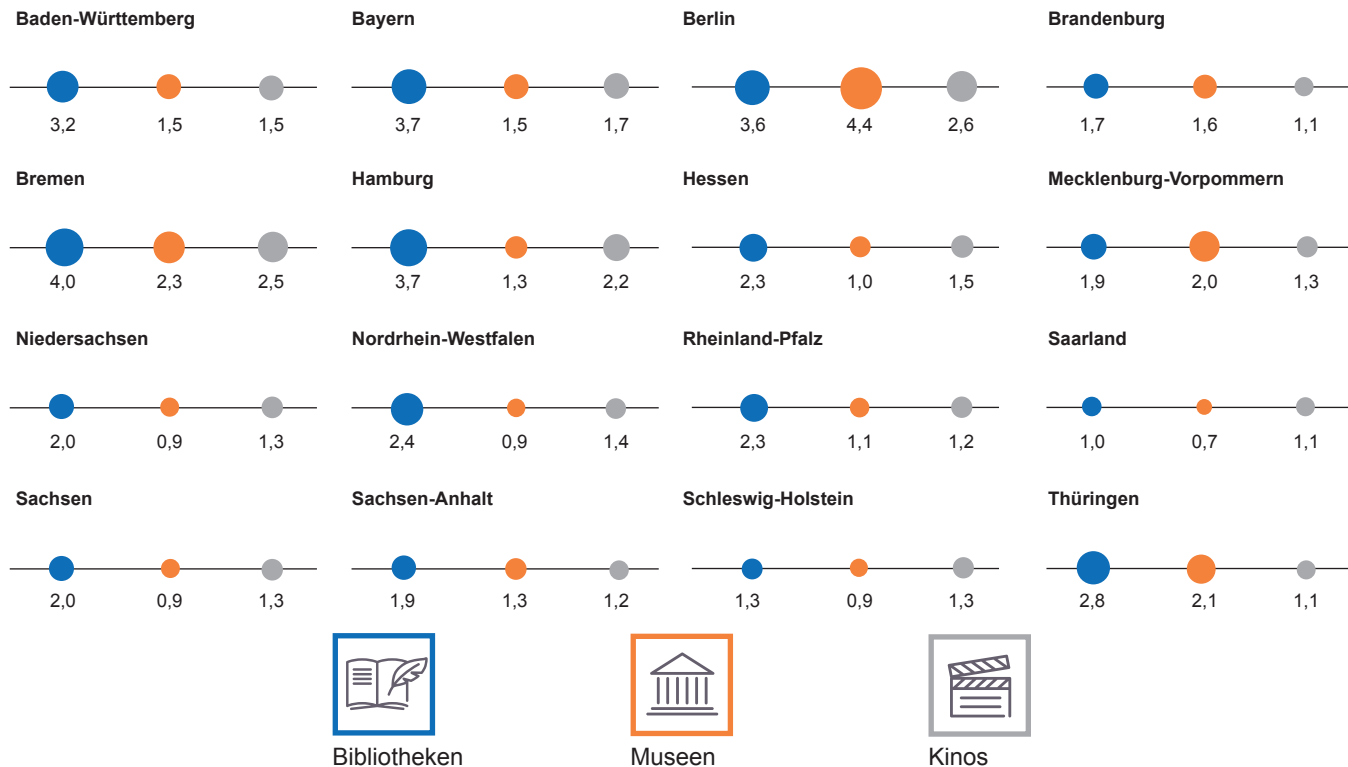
Baden-Württemberg
3,2 1,5 1,5

Bayern
3,7 1,5 1,7

Berlin
3,6 4,4 2,6

Brandenburg
1,7 1,6 1,1

Bremen
4,0 2,3 2,5

Hamburg
3,7 1,3 2,2

Hessen
2,3 1,0 1,5

Mecklenburg-Vorpommern
1,9 2,0 1,3

Niedersachsen
2,0 0,9 1,3

Nordrhein-Westfalen
2,4 0,9 1,4

Rheinland-Pfalz
2,3 1,1 1,2

Saarland
1,0 0,7 1,1

Sachsen
2,0 0,9 1,3

Sachsen-Anhalt
1,9 1,3 1,2

Schleswig-Holstein
1,3 0,9 1,3

Thüringen
2,8 2,1 1,1

Bibliotheken
Museen
Kinos